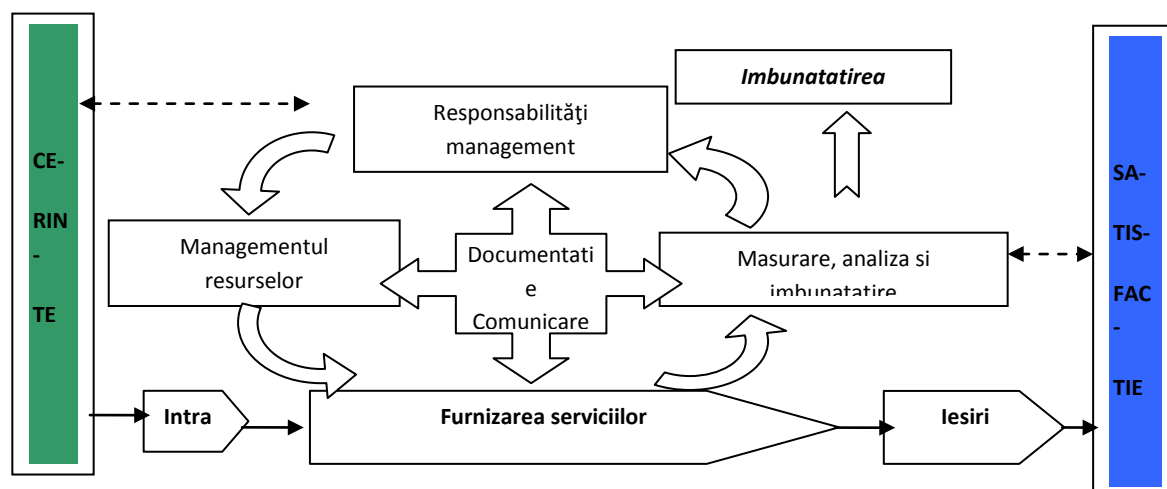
CE-
RIN
-
TE

Imbunatatirea

Responsabilităţi management

Managementul resurselor

Documentati
e
Comunicare

Masurare, analiza si imbunatatire

SA-
TIS-
FAC
-
TIE

Intra

Furnizarea serviciilor

Iesiri